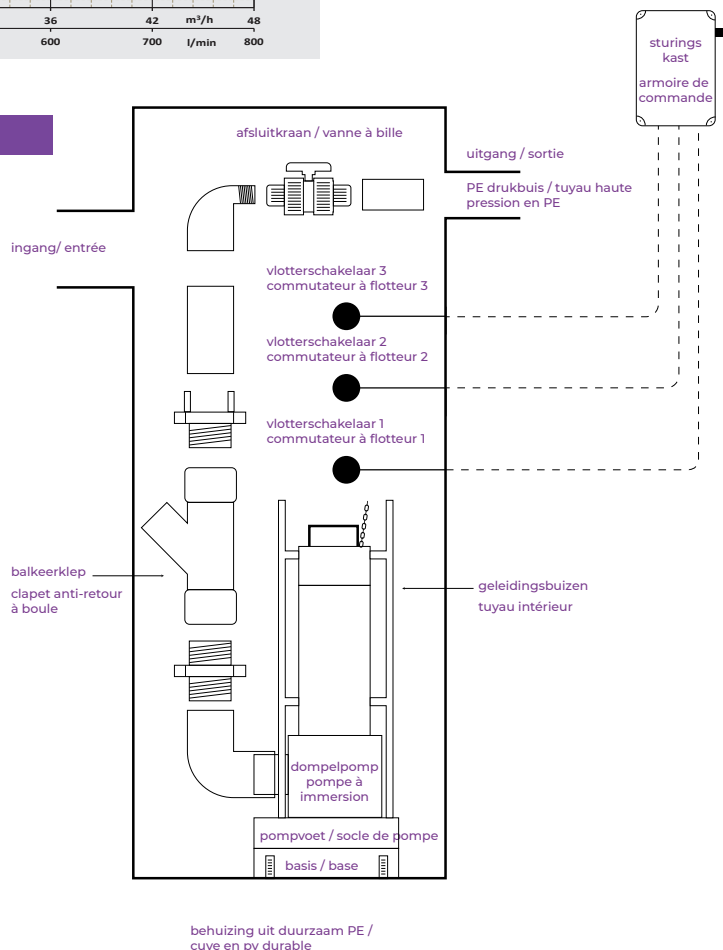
36 42 m³/h 48
600 700 l/min 800

sturings kast

armoire de commande

afsluitkraan / vanne à bille

uitgang / sortie

PE drukbuis / tuyau haute pression en PE

ingang/ entrée

vlotterschakelaar 3
commutateur à flotteur 3

vlotterschakelaar 2
commutateur à flotteur 2

vlotterschakelaar 1
commutateur à flotteur 1

balkeerklep

clapet anti-retour à boule

geleidingsbuizen

tuyau intérieur

dompelpomp
pompe à immersion

pompvoet / socle de pompe

basis / base

behuizing uit duurzaam PE /
cuve en pv durable